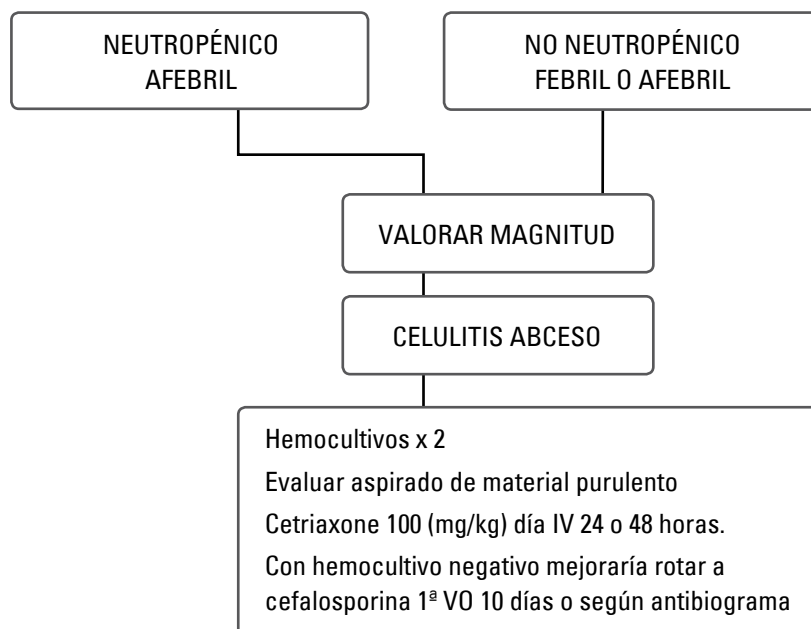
NEUTROPÉNICO
AFEBRIL

NO NEUTROPÉNICO
FEBRIL O AFEBRIL

VALORAR MAGNITUD

CELULITIS ABCESO

Hemocultivos x 2
Evaluar aspirado de material purulento
Cetriaxone 100 (mg/kg) día IV 24 o 48 horas.
Con hemocultivo negativo mejoraría rotar a cefalosporina 1ª VO 10 días o según antibiograma